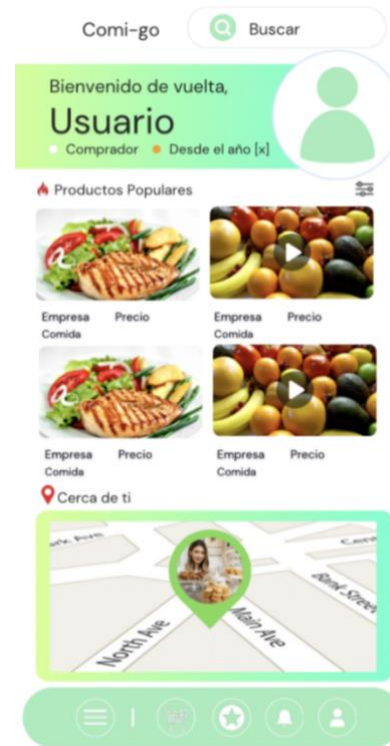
Comi-go
Buscar

Bienvenido de vuelta,
Usuario
Comprador Desde el año [x]

Productos Populares

Empresa Precio
Comida

Empresa Precio
Comida

Empresa Precio
Comida

Empresa Precio
Comida

Cerca de ti

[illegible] Ave
Main Ave
North Ave
Bank Street